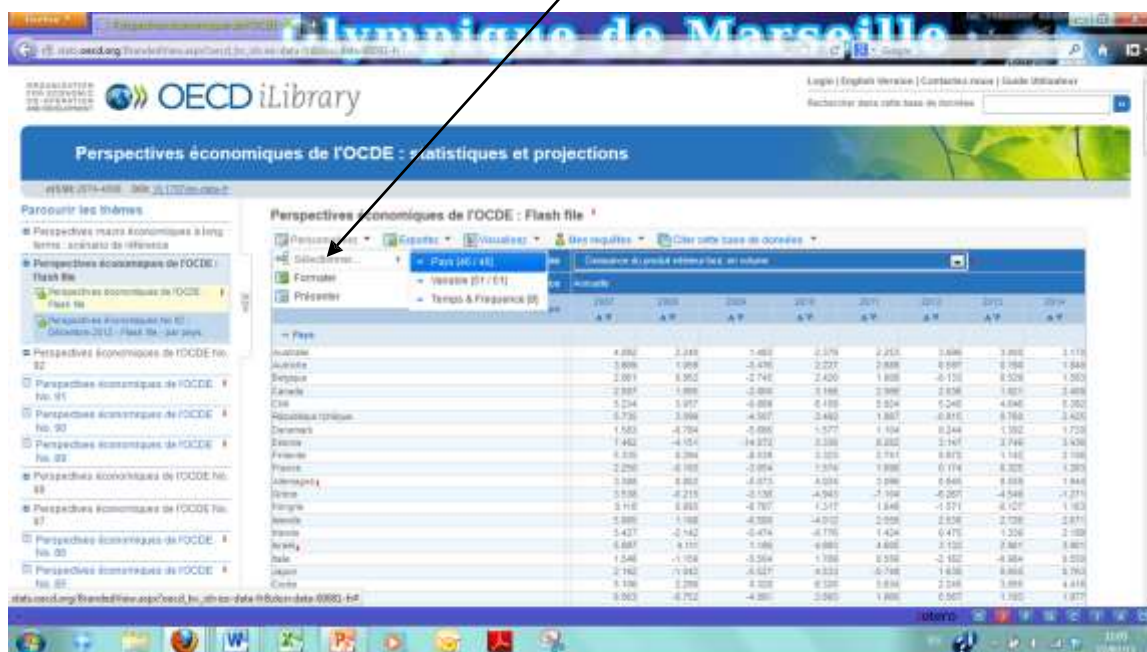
Olympique de Marseille

OECD iLibrary

Login | English Version | Contactez-nous | Guide Utilisateur

Rechercher dans cette base de données

Perspectives économiques de l'OCDE : statistiques et projections

Parcourir les thèmes

Perspectives macro économiques à long terme : scénario de référence

Perspectives économiques de l'OCDE : Flash file

Perspectives économiques de l'OCDE Flash file

Perspectives économiques No 92 Décembre 2012 - Flash file - par pays

Perspectives économiques de l'OCDE No. 92

Perspectives économiques de l'OCDE No. 91

Perspectives économiques de l'OCDE No. 90

Perspectives économiques de l'OCDE No. 89

Perspectives économiques de l'OCDE No. 88

Perspectives économiques de l'OCDE No. 87

Perspectives économiques de l'OCDE No. 86

Perspectives économiques de l'OCDE No. 85

Perspectives économiques de l'OCDE : Flash file

Personnaliser | Exporter | Visualiser | Mes requêtes | Citer cette base de données

Sélectionner...

Formater

Présenter

Pays (45 / 45)

Variable (01 / 01)

Temps & Fréquence (8)

Croissance du produit intérieur brut, en volume

Annuelle

| | 2007 | 2008 | 2009 | 2010 | 2011 | 2012 | 2013 | 2014 |
|---|---|---|---|---|---|---|---|---|
| Pays | | | | | | | | |
| Australie | 4.692 | 2.249 | 1.463 | 2.379 | 2.253 | 3.686 | 3.003 | 3.115 |
| Autriche | 3.699 | 1.358 | -3.476 | 2.227 | 2.695 | 0.597 | 0.760 | 1.848 |
| Belgique | 2.861 | 0.952 | -2.746 | 2.420 | 1.828 | -0.133 | 0.526 | 1.553 |
| Canada | 2.097 | 1.066 | -2.804 | 3.196 | 2.566 | 2.036 | 1.801 | 2.469 |
| Chili | 5.204 | 3.257 | -0.888 | 6.105 | 5.924 | 5.246 | 4.946 | 5.382 |
| République tchèque | 5.735 | 3.099 | -4.507 | 2.482 | 1.867 | -0.915 | 0.763 | 2.425 |
| Danemark | 1.583 | -0.764 | -5.666 | 1.577 | 1.104 | 0.244 | 1.352 | 1.720 |
| Estonie | 7.492 | -4.151 | -14.072 | 3.336 | 8.252 | 3.147 | 3.749 | 3.636 |
| Finlande | 5.335 | 0.294 | -8.538 | 3.323 | 2.741 | 0.872 | 1.142 | 2.106 |
| France | 2.256 | -0.163 | -2.654 | 1.574 | 1.696 | 0.174 | 0.325 | 1.263 |
| Allemagne | 3.386 | 0.803 | -5.073 | 4.004 | 3.096 | 0.645 | 0.658 | 1.944 |
| Grèce | 3.536 | -0.215 | -3.136 | -4.943 | -7.104 | -6.267 | -4.548 | -1.271 |
| Hongrie | 0.110 | 0.893 | -6.767 | 1.317 | 1.648 | -1.571 | -0.127 | 1.163 |
| Islande | 5.995 | 1.168 | -6.558 | -4.012 | 2.558 | 2.636 | 2.728 | 2.671 |
| Irlande | 5.427 | -2.142 | -5.474 | -0.776 | 1.424 | 0.475 | 1.339 | 2.188 |
| Israël | 5.697 | 4.151 | 1.189 | 4.983 | 4.606 | 3.133 | 2.861 | 3.861 |
| Italie | 1.546 | -1.158 | -5.504 | 1.766 | 0.556 | -2.152 | -0.864 | 0.559 |
| Japon | 2.192 | -1.042 | -5.527 | 4.533 | -0.748 | 1.638 | 0.664 | 0.763 |
| Corée | 5.106 | 2.299 | 0.320 | 6.320 | 3.636 | 2.246 | 3.055 | 4.416 |
| | 6.563 | -0.752 | -4.881 | 2.083 | 1.895 | 0.567 | 1.183 | 1.877 |

stats.oecd.org/BrandedView.aspx?oecd_bv_id=eo-data-fr&doi=data-00681-fr#